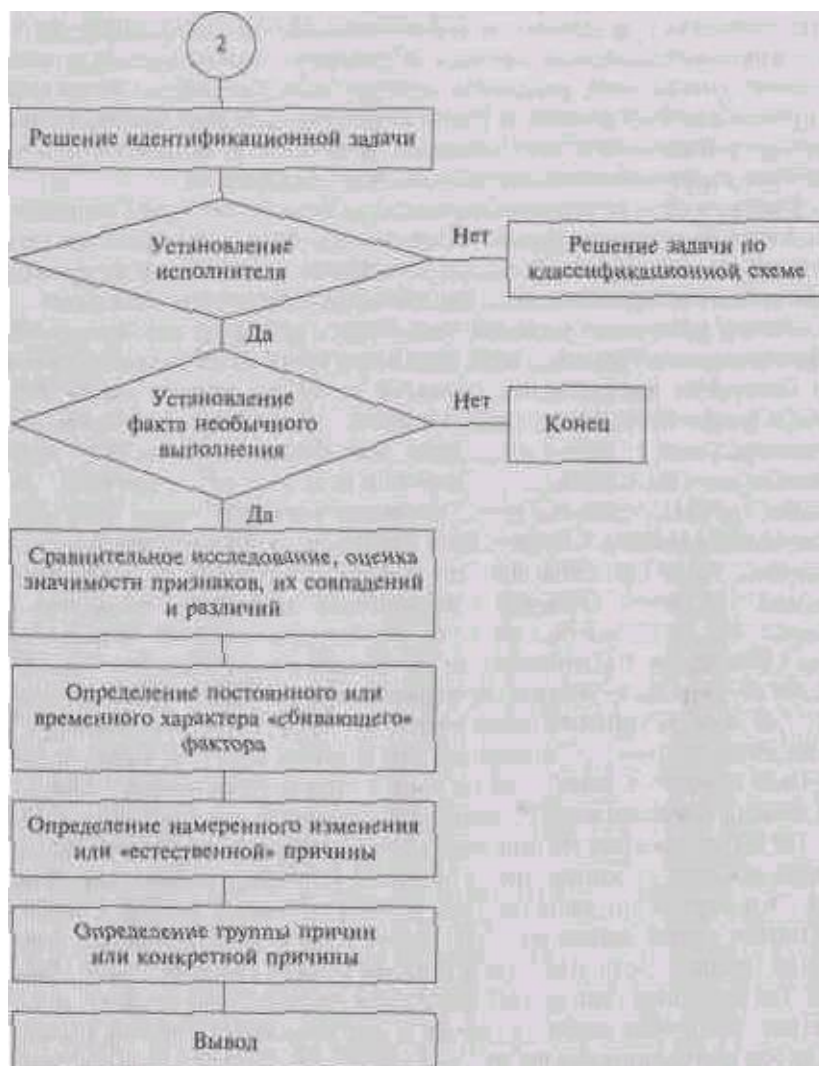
2

Решение идентификационной задачи

Установление исполнителя

Нет

Решение задачи по классификационной схеме

Да

Установление факта необычного выполнения

Нет

Конец

Да

Сравнительное исследование, оценка значимости признаков, их совпадений и различий

Определение постоянного или временного характера «сбивающего» фактора

Определение намеренного изменения или «естественной» причины

Определение группы причин или конкретной причины

Вывод